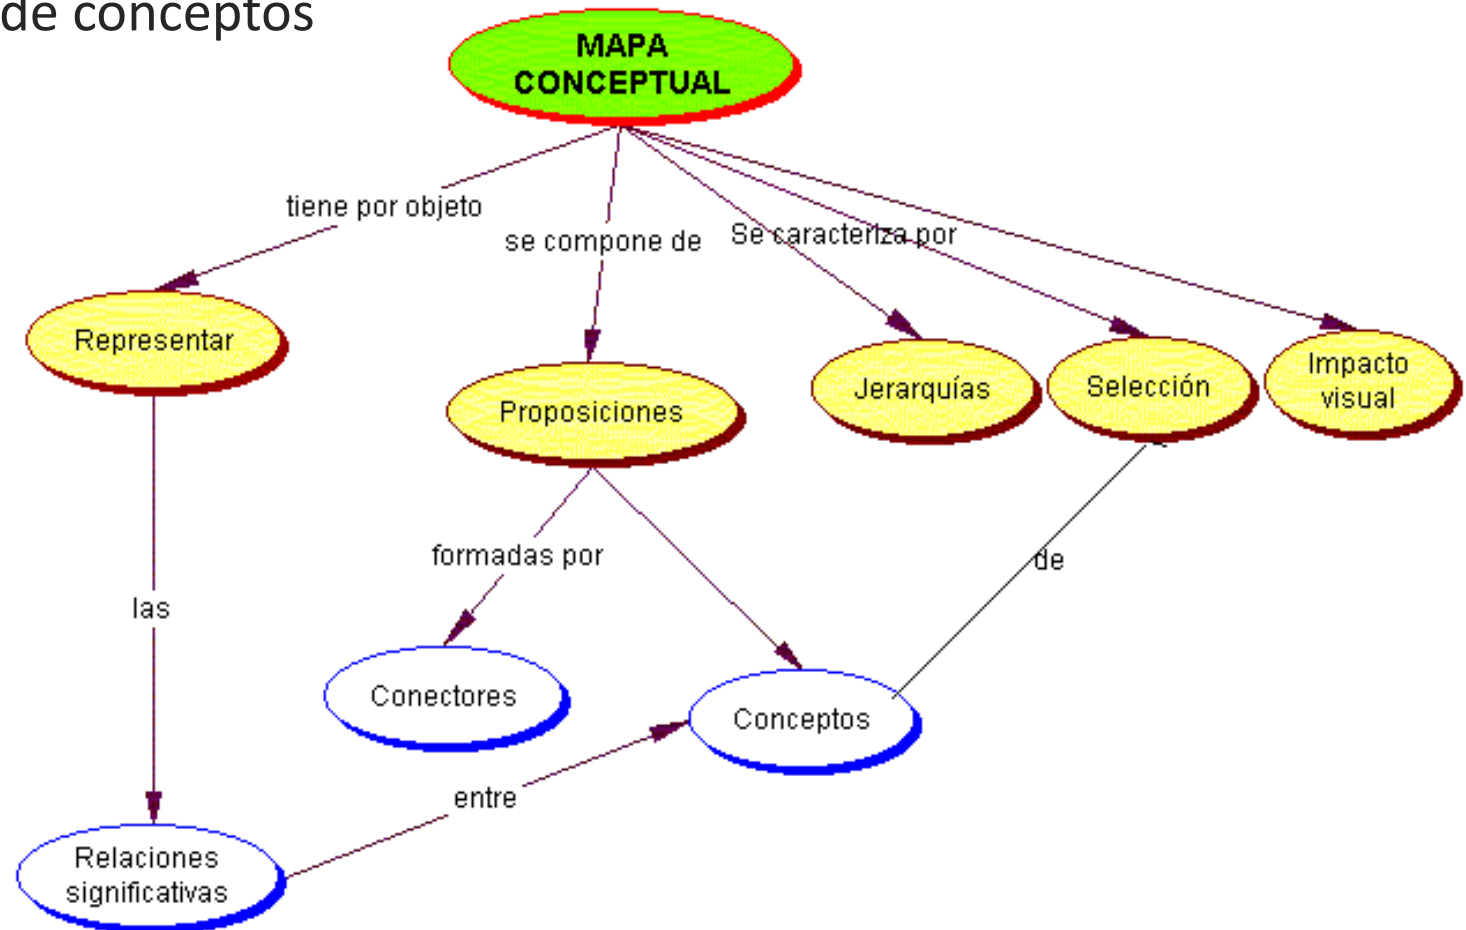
de conceptos

MAPA CONCEPTUAL

tiene por objeto

se compone de

Se caracteriza por

Representar

Proposiciones

Jerarquías

Selección

Impacto visual

formadas por

de

las

Conectores

Conceptos

entre

Relaciones significativas